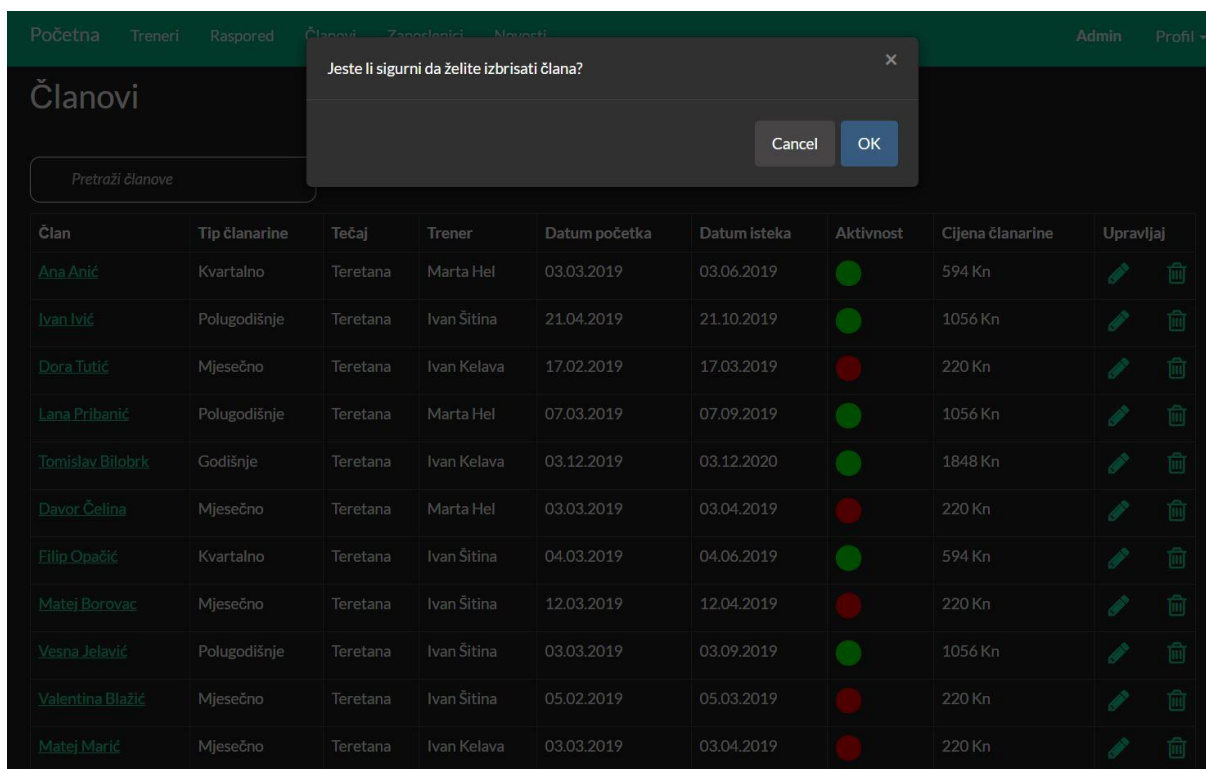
Početna Treneri Raspored Članovi Zaposlenici Novosti Admin Profil

Članovi

Pretraži članove

Jeste li sigurni da želite izbrisati člana?

×

Cancel OK

| Član | Tip članarine | Tečaj | Trener | Datum početka | Datum isteka | Aktivnost | Cijena članarine | Upravljaj |
|---|---|---|---|---|---|---|---|---|
| Ana Anić | Kvartalno | Teretana | Marta Hel | 03.03.2019 | 03.06.2019 | | 594 Kn | |
| Ivan Ivić | Polugodišnje | Teretana | Ivan Šitina | 21.04.2019 | 21.10.2019 | | 1056 Kn | |
| Dora Tutić | Mjesečno | Teretana | Ivan Kelava | 17.02.2019 | 17.03.2019 | | 220 Kn | |
| Lana Pribanić | Polugodišnje | Teretana | Marta Hel | 07.03.2019 | 07.09.2019 | | 1056 Kn | |
| Tomislav Bilobrk | Godišnje | Teretana | Ivan Kelava | 03.12.2019 | 03.12.2020 | | 1848 Kn | |
| Davor Čelina | Mjesečno | Teretana | Marta Hel | 03.03.2019 | 03.04.2019 | | 220 Kn | |
| Filip Opačić | Kvartalno | Teretana | Ivan Šitina | 04.03.2019 | 04.06.2019 | | 594 Kn | |
| Matej Borovac | Mjesečno | Teretana | Ivan Šitina | 12.03.2019 | 12.04.2019 | | 220 Kn | |
| Vesna Jelavić | Polugodišnje | Teretana | Ivan Šitina | 03.03.2019 | 03.09.2019 | | 1056 Kn | |
| Valentina Blažić | Mjesečno | Teretana | Ivan Šitina | 05.02.2019 | 05.03.2019 | | 220 Kn | |
| Matej Marić | Mjesečno | Teretana | Ivan Kelava | 03.03.2019 | 03.04.2019 | | 220 Kn | |